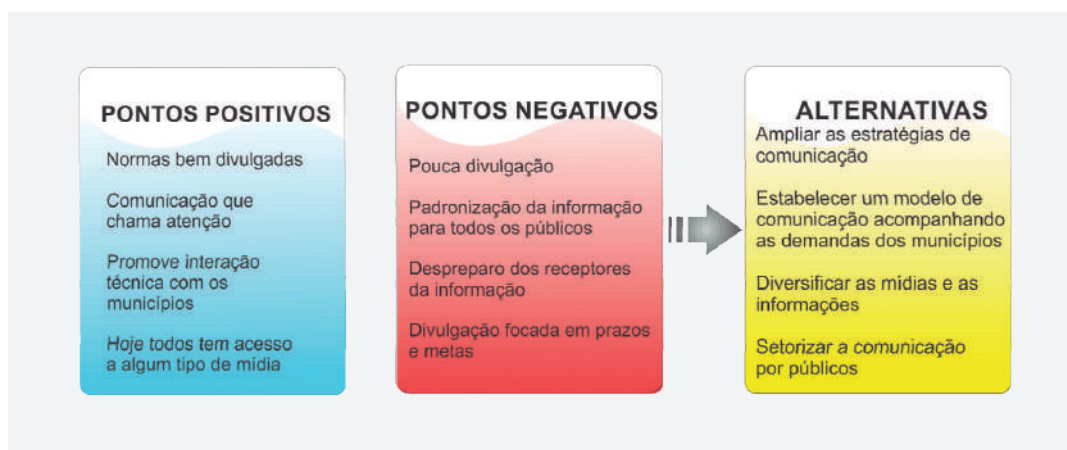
PONTOS POSITIVOS

Normas bem divulgadas

Comunicação que chama atenção

Promove interação técnica com os municípios

Hoje todos tem acesso a algum tipo de mídia

PONTOS NEGATIVOS

Pouca divulgação

Padronização da informação para todos os públicos

Despreparo dos receptores da informação

Divulgação focada em prazos e metas

ALTERNATIVAS

Ampliar as estratégias de comunicação

Estabelecer um modelo de comunicação acompanhando as demandas dos municípios

Diversificar as mídias e as informações

Setorizar a comunicação por públicos